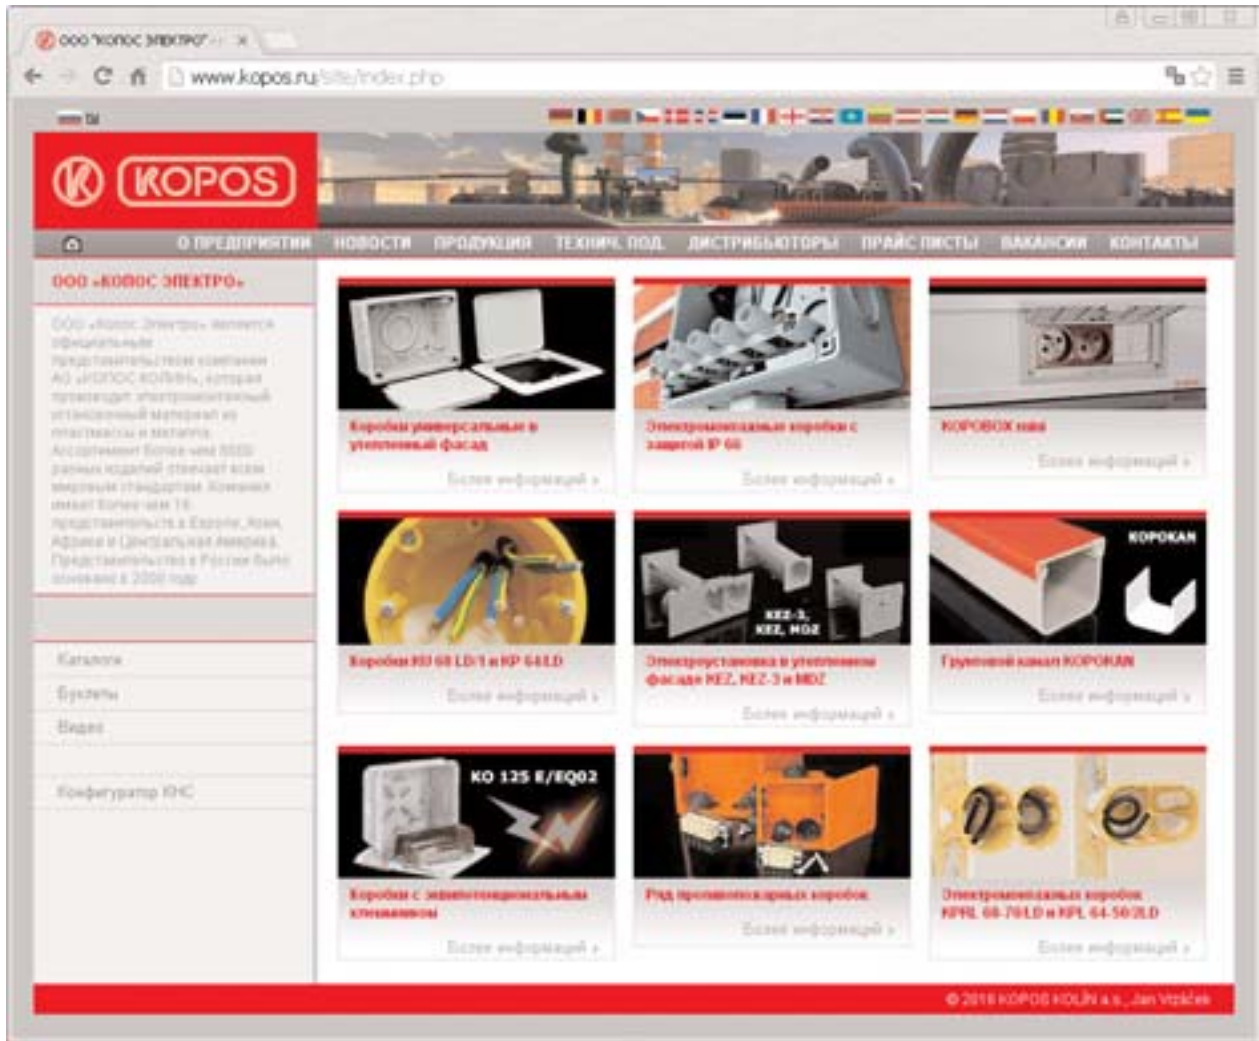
ООО "КОПОС ЭЛЕКТРО" ×

www.kopos.ru/site/index.php

RU

KOPOS

О ПРЕДПРИЯТИИ НОВОСТИ ПРОДУКЦИЯ ТЕХНИЧ. ПОД. ДИСТРИБЬЮТОРЫ ПРАЙС ЛИСТЫ ВАКАНСИИ КОНТАКТЫ

ООО «КОПОС ЭЛЕКТРО»

ООО «Копос Электро» является официальным представительством компании АО «КОПОС КОЛИН», которая производит электромонтажный установочный материал из пластмассы и металла. Ассортимент более чем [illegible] разных изделий отвечает всем мировым стандартам. Компания имеет более чем 10 представительств в Европе, Азии, Африке и Центральной Америке. Представительство в России было основано в 2000 году.

Каталоги

Буклеты

Видео

Конфигуратор КНС

Коробки универсальные в утепленный фасад

Более информаций ›

Электромонтажные коробки с защитой IP 66

Более информаций ›

KOPOBOX mini

Более информаций ›

Коробки KO 68 LD/1 и KP 64 LD

Более информаций ›

KEZ-3, KEZ, MDZ

Электроустановка в утепленном фасаде KEZ, KEZ-3 и MDZ

Более информаций ›

KOPOKAN

Грунтовой канал KOPOKAN

Более информаций ›

KO 125 E/EQ02

Коробки с энергосберегающими клеммами

Более информаций ›

Ряд противопожарных коробок

Более информаций ›

Электромонтажных коробок KPRL 68-70 LD и KPL 64-50/2LD

Более информаций ›

© 2016 KOPOS KOLÍN a.s., Jan Vrzáček